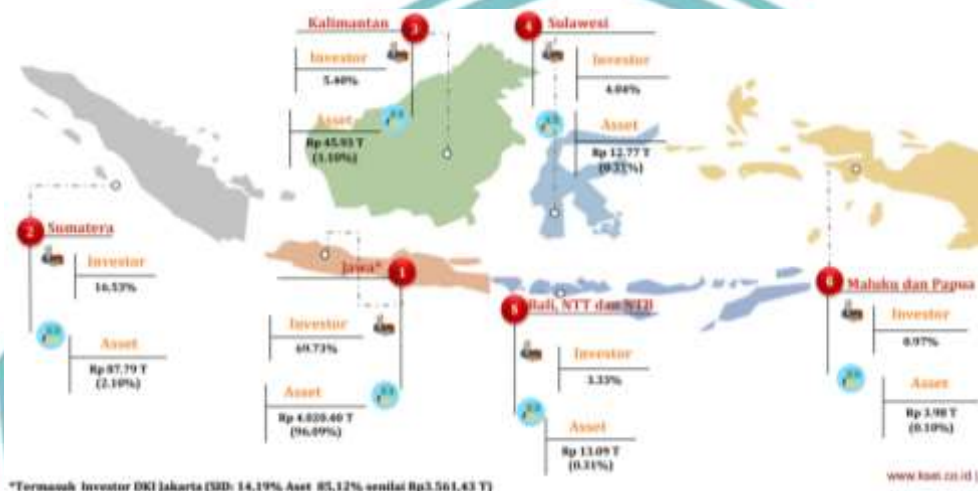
3 Kalimantan

Investor

5.40%

Asset

Rp 45.93 T (1.10%)

4 Sulawesi

Investor

4.04%

Asset

Rp 12.77 T (0.31%)

2 Sumatera

Investor

16.53%

Asset

Rp 87.79 T (2.10%)

1 Jawa*

Investor

69.73%

Asset

Rp 4.020.40 T (96.09%)

5 Bali, NTT dan NTB

Investor

3.33%

Asset

Rp 13.09 T (0.31%)

6 Maluku dan Papua

Investor

0.97%

Asset

Rp 3.98 T (0.10%)

*Termasuk Investor DKI Jakarta (SID: 14.19% Aset 85.12% senilai Rp3.561.43 T)

www.ksei.co.id